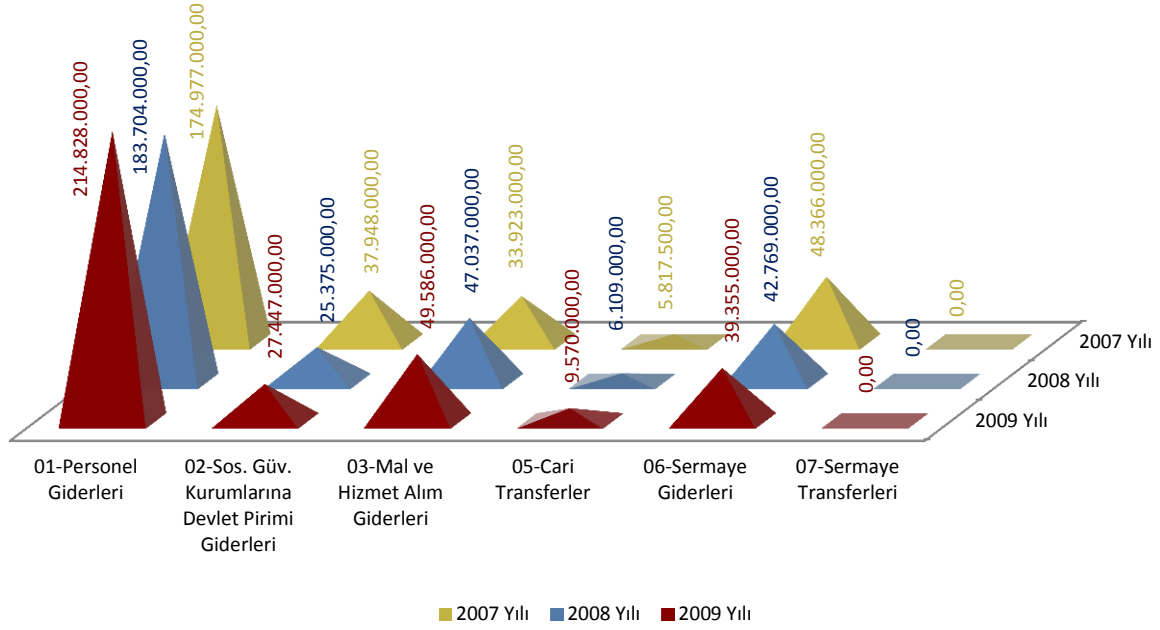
214.828.000,00
183.704.000,00
174.977.000,00
27.447.000,00
25.375.000,00
37.948.000,00
49.586.000,00
47.037.000,00
33.923.000,00
9.570.000,00
6.109.000,00
5.817.500,00
39.355.000,00
42.769.000,00
48.366.000,00
0,00
0,00
0,00

2007 Yılı
2008 Yılı
2009 Yılı

01-Personel Giderleri
02-Sos. Güv. Kurumlarına Devlet Pirimi Giderleri
03-Mal ve Hizmet Alım Giderleri
05-Cari Transferler
06-Sermaye Giderleri
07-Sermaye Transferleri

2007 Yılı 2008 Yılı 2009 Yılı